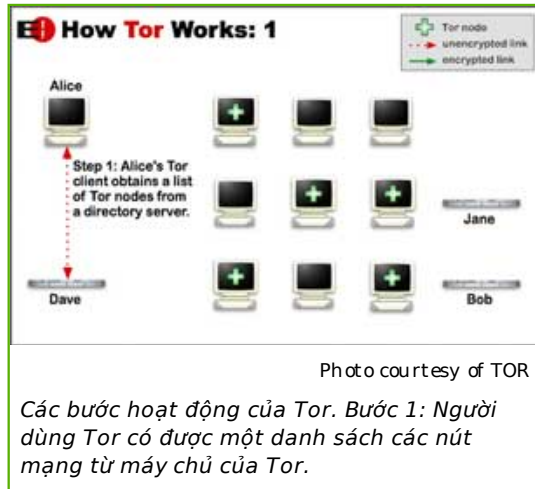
How Tor Works: 1

Tor node
unencrypted link
encrypted link

Alice

Step 1: Alice's Tor client obtains a list of Tor nodes from a directory server.

Jane

Dave

Bob

Photo courtesy of TOR

Các bước hoạt động của Tor. Bước 1: Người dùng Tor có được một danh sách các nút mạng từ máy chủ của Tor.